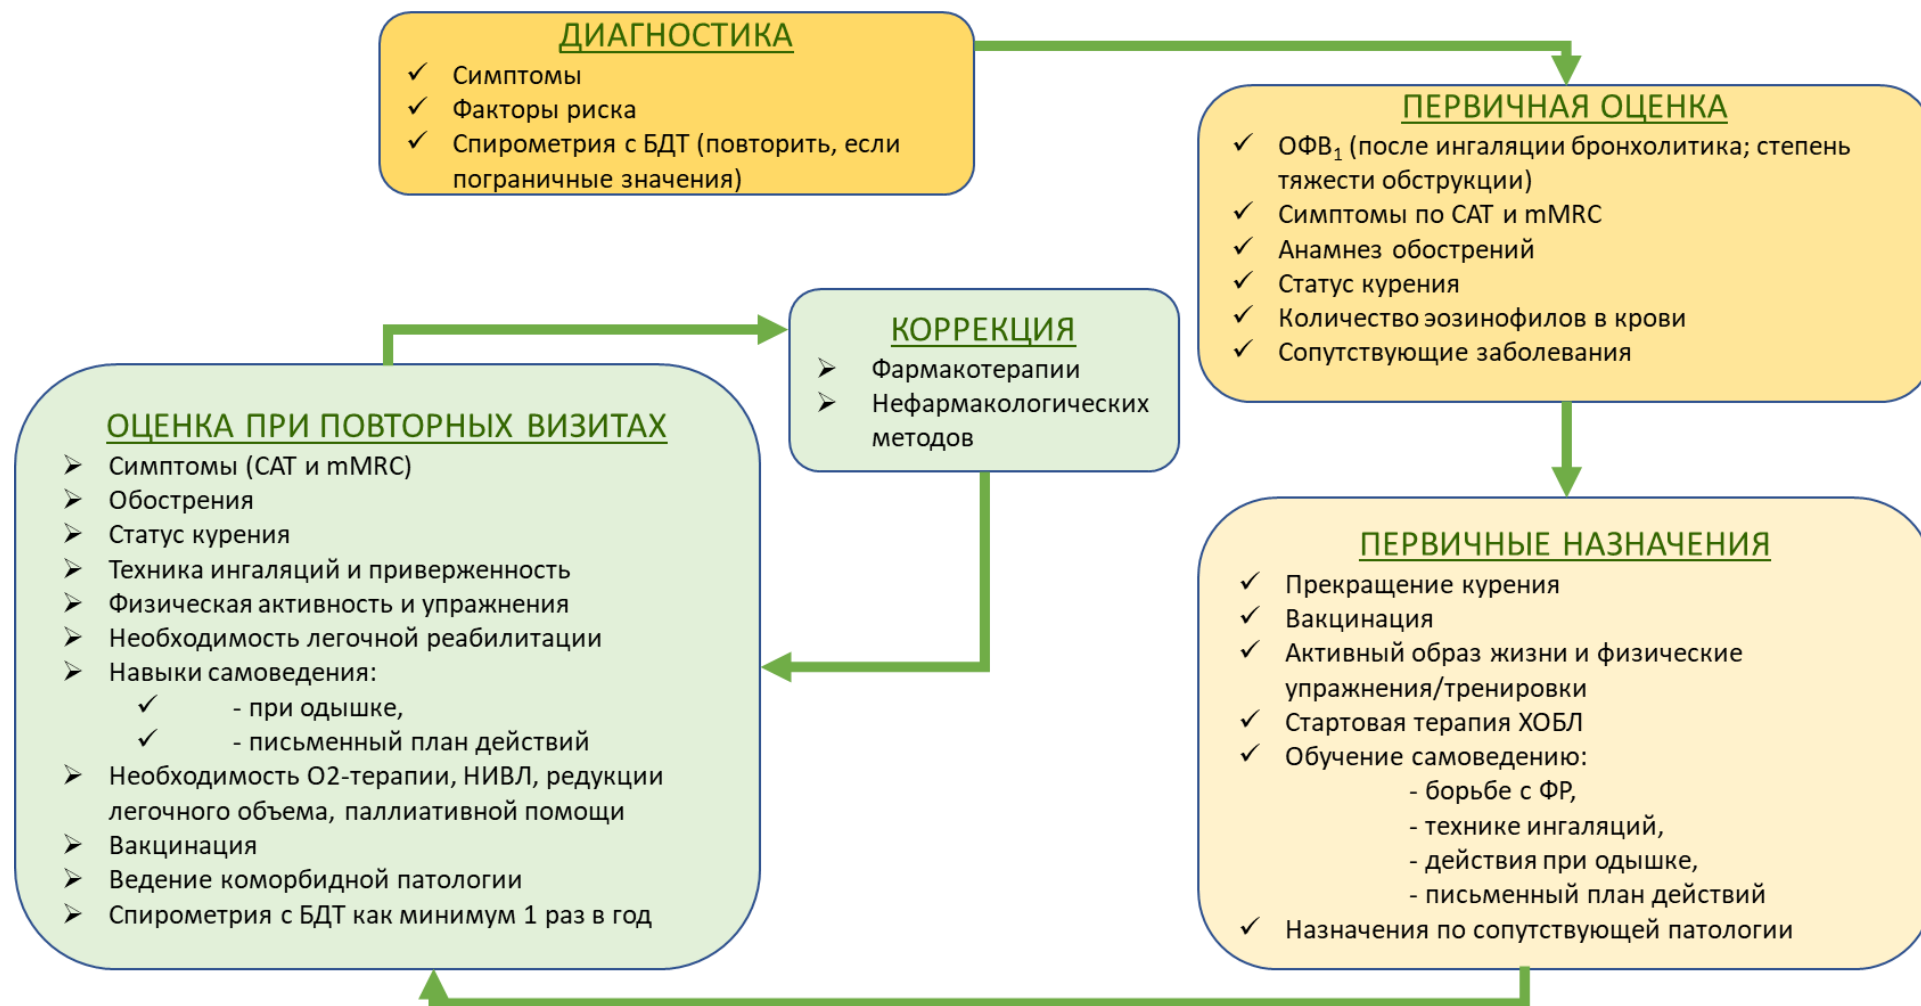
ДИАГНОСТИКА
✓ Симптомы
✓ Факторы риска
✓ Спирометрия с БДТ (повторить, если пограничные значения)

ПЕРВИЧНАЯ ОЦЕНКА
✓ ОФВ$_1$ (после ингаляции бронхолитика; степень тяжести обструкции)
✓ Симптомы по CAT и mMRC
✓ Анамнез обострений
✓ Статус курения
✓ Количество эозинофилов в крови
✓ Сопутствующие заболевания

КОРРЕКЦИЯ
➢ Фармакотерапии
➢ Нефармакологических методов

ОЦЕНКА ПРИ ПОВТОРНЫХ ВИЗИТАХ
➢ Симптомы (CAT и mMRC)
➢ Обострения
➢ Статус курения
➢ Техника ингаляций и приверженность
➢ Физическая активность и упражнения
➢ Необходимость легочной реабилитации
➢ Навыки самоведения:
✓ - при одышке,
✓ - письменный план действий
➢ Необходимость О2-терапии, НИВЛ, редукции легочного объема, паллиативной помощи
➢ Вакцинация
➢ Ведение коморбидной патологии
➢ Спирометрия с БДТ как минимум 1 раз в год

ПЕРВИЧНЫЕ НАЗНАЧЕНИЯ
✓ Прекращение курения
✓ Вакцинация
✓ Активный образ жизни и физические упражнения/тренировки
✓ Стартовая терапия ХОБЛ
✓ Обучение самоведению:
- борьбе с ФР,
- технике ингаляций,
- действия при одышке,
- письменный план действий
✓ Назначения по сопутствующей патологии